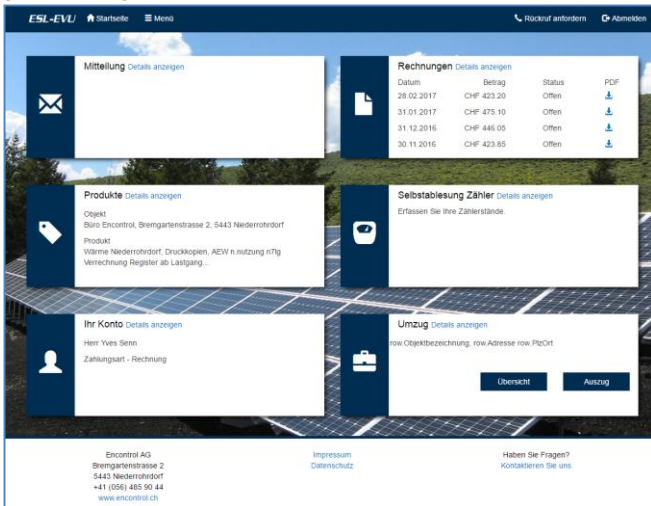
ESL-EVU Startseite Menü Rückruf anfordern Abmelden

Mitteilung Details anzeigen

Rechnungen Details anzeigen

| Datum | Betrag | Status | PDF |
|---|---|---|---|
| 28.02.2017 | CHF 423.20 | Offen | |
| 31.01.2017 | CHF 475.10 | Offen | |
| 31.12.2016 | CHF 446.05 | Offen | |
| 30.11.2016 | CHF 423.85 | Offen | |

Produkte Details anzeigen

Objekt
Büro Encontrol, Bremgartenstrasse 2, 5443 Niederrohrdorf

Produkt
Wärme Niederrohrdorf, Druckkopien, AEW n.nutzung n7lg Verrechnung Register ab Lastgang...

Selbstablesung Zähler Details anzeigen

Erfassen Sie Ihre Zählerstände.

Ihr Konto Details anzeigen

Herr Yves Senn

Zahlungsart - Rechnung

Umzug Details anzeigen

row.Objektbezeichnung, row.Adresse row.PlzOrt

Übersicht Auszug

Encontrol AG
Bremgartenstrasse 2
5443 Niederrohrdorf
+41 (056) 485 90 44
www.encontrol.ch

Impressum
Datenschutz

Haben Sie Fragen?
Kontaktieren Sie uns